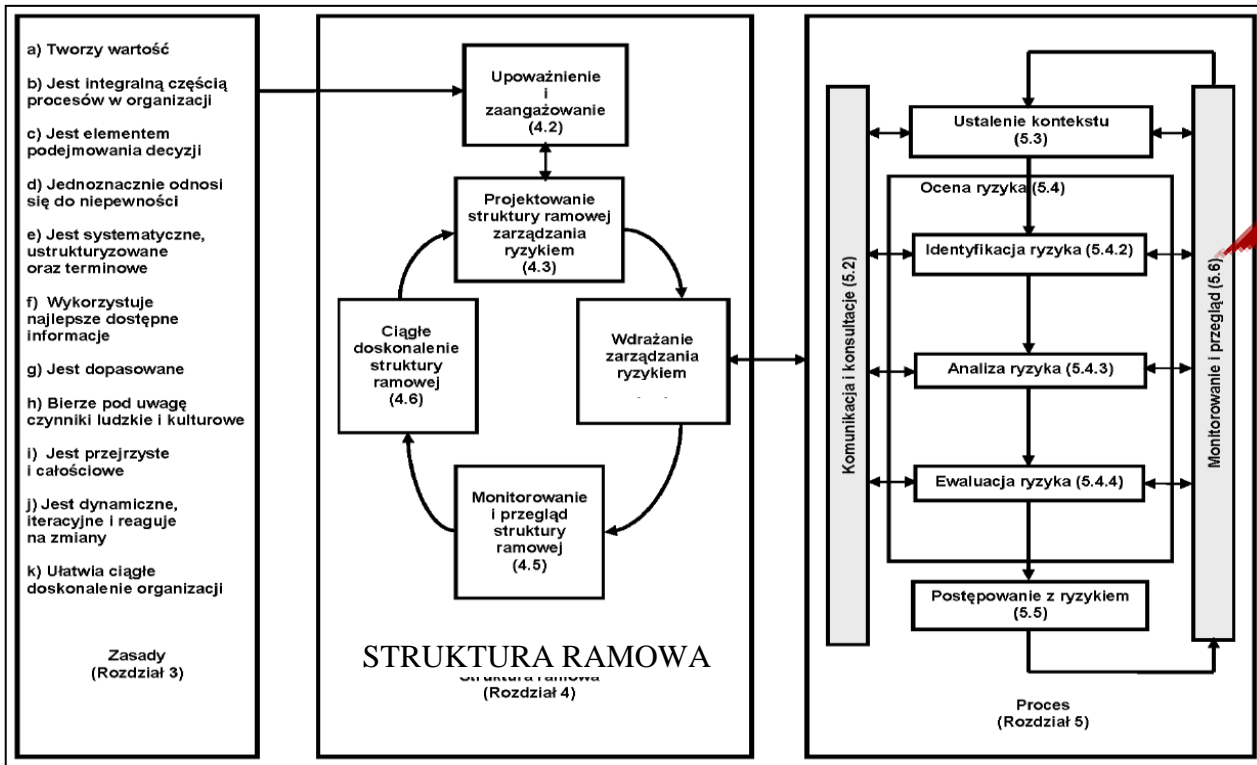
a) Tworzy wartość

b) Jest integralną częścią procesów w organizacji

c) Jest elementem podejmowania decyzji

d) Jednoznacznie odnosi się do niepewności

e) Jest systematyczne, ustrukturyzowane oraz terminowe

f) Wykorzystuje najlepsze dostępne informacje

g) Jest dopasowane

h) Bierze pod uwagę czynniki ludzkie i kulturowe

i) Jest przejrzyste i całościowe

j) Jest dynamiczne, iteracyjne i reaguje na zmiany

k) Ułatwia ciągłe doskonalenie organizacji

Zasady (Rozdział 3)

Upoważnienie i zaangażowanie (4.2)

Projektowanie struktury ramowej zarządzania ryzykiem (4.3)

Wdrażanie zarządzania ryzykiem

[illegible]

Monitorowanie i przegląd struktury ramowej (4.5)

Ciągłe doskonalenie struktury ramowej (4.6)

STRUKTURA RAMOWA

Struktura ramowa (Rozdział 4)

Komunikacja i konsultacje (5.2)

Ustalenie kontekstu (5.3)

Ocena ryzyka (5.4)

Identyfikacja ryzyka (5.4.2)

Analiza ryzyka (5.4.3)

Ewaluacja ryzyka (5.4.4)

Postępowanie z ryzykiem (5.5)

Monitorowanie i przegląd (5.6)

Proces (Rozdział 5)